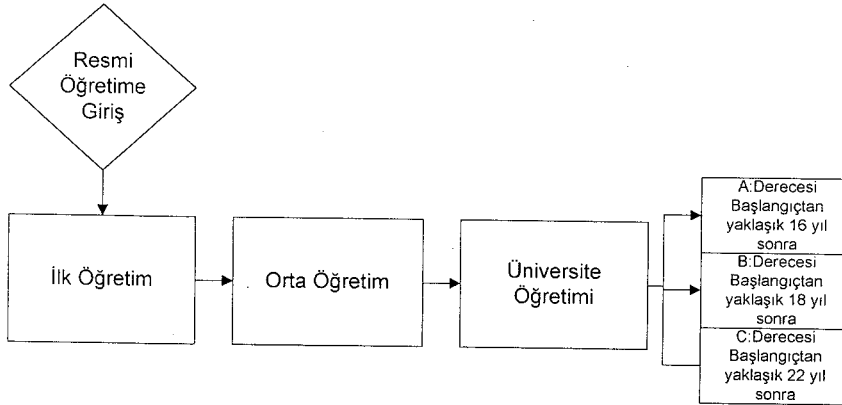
Resmi Öğretime Giriş

İlk Öğretim

Orta Öğretim

Üniversite Öğretimi

A:Derecesi Başlangıçtan yaklaşık 16 yıl sonra

B:Derecesi Başlangıçtan yaklaşık 18 yıl sonra

C:Derecesi Başlangıçtan yaklaşık 22 yıl sonra